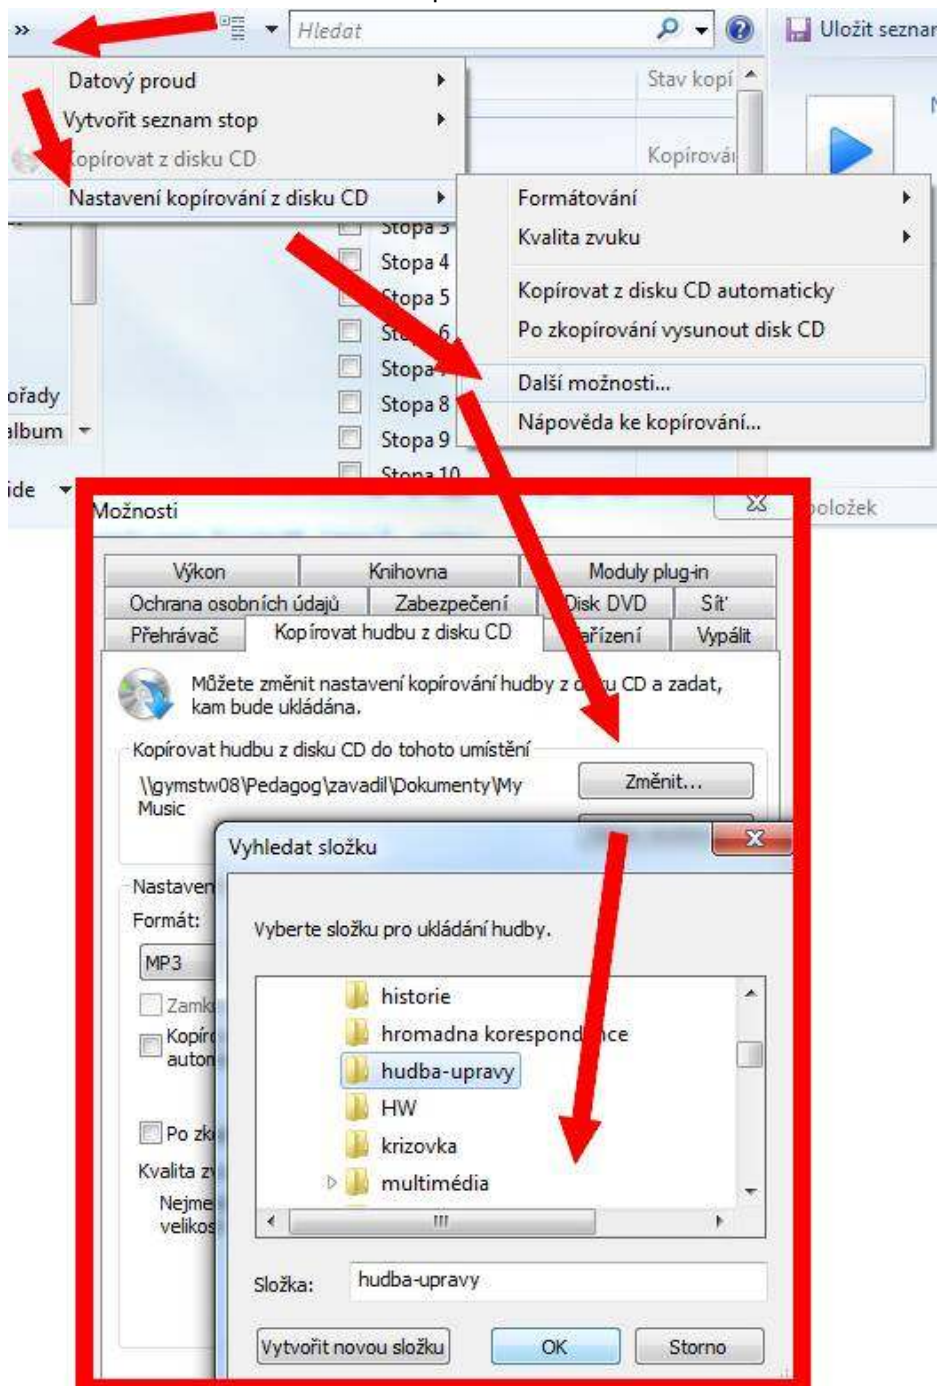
»

Hledat

Uložit seznar

Datový proud

Vytvořit seznam stop

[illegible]opírovat z disku CD

Nastavení kopírování z disku CD

Stav kopí

Kopírová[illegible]

Stopa 3

Stopa 4

Stopa 5

St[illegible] 6

Stopa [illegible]

Stopa 8

Stopa 9

Stopa 10

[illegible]řady

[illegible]lbum

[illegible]ide

Formátování

Kvalita zvuku

Kopírovat z disku CD automaticky

Po zkopírování vysunout disk CD

Další možnosti...

Nápověda ke kopírování...

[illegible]položek

Možnosti

| Výkon | Knihovna | Moduly plug-in |
|---|---|---|
| Ochrana osobních údajů | Zabezpečení | Disk DVD | Síť |
| Přehrávač | Kopírovat hudbu z disku CD | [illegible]ařízení | Vypálit |

Můžete změnit nastavení kopírování hudby z d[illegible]u CD a zadat, kam bude ukládána.

Kopírovat hudbu z disku CD do tohoto umístění

\\gymstw08\Pedagog\zavadil\Dokumenty\My Music

Změnit...

Nastaven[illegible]

Formát:

MP3

Zamk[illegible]

Kopír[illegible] auton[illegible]

Po zk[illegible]

Kvalita z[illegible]

Nejme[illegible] velikos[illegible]

Vyhledat složku

Vyberte složku pro ukládání hudby.

historie

hromadna korespond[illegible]nce

hudba-upravy

HW

krizovka

multimédia

Složka:

hudba-upravy

Vytvořit novou složku

OK

Storno